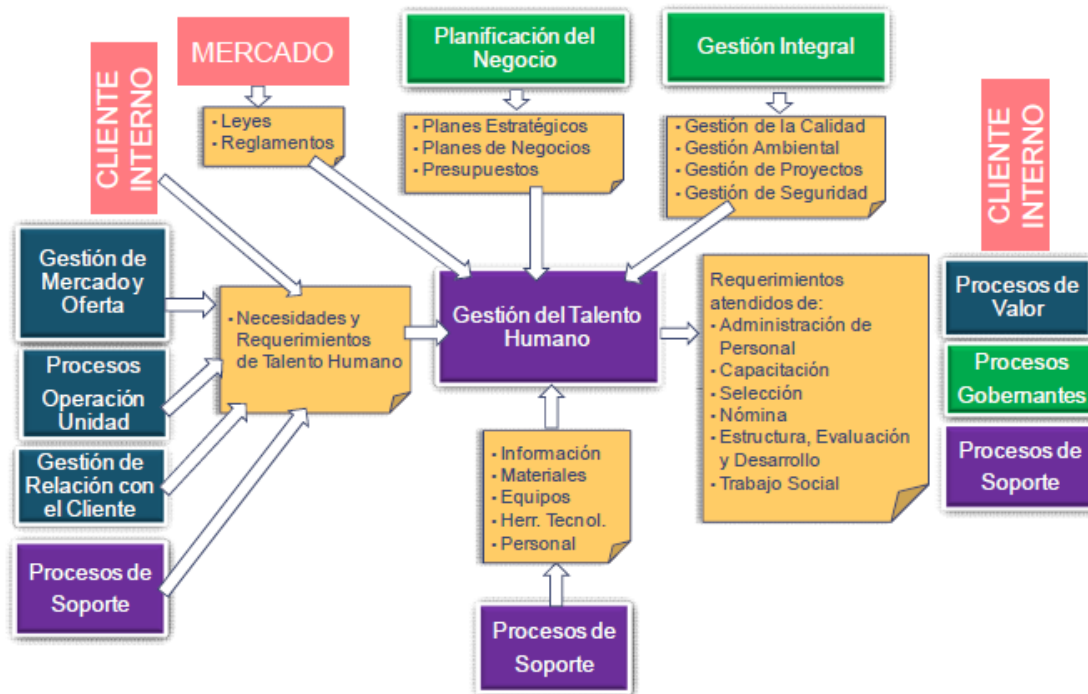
CLIENTE INTERNO

MERCADO

- Leyes
- Reglamentos

Planificación del Negocio

- Planes Estratégicos
- Planes de Negocios
- Presupuestos

Gestión Integral

- Gestión de la Calidad
- Gestión Ambiental
- Gestión de Proyectos
- Gestión de Seguridad

CLIENTE INTERNO

Gestión de Mercado y Oferta

Procesos Operación Unidad

Gestión de Relación con el Cliente

Procesos de Soporte

- Necesidades y Requerimientos de Talento Humano

Gestión del Talento Humano

Requerimientos atendidos de:
- Administración de Personal
- Capacitación
- Selección
- Nómina
- Estructura, Evaluación y Desarrollo
- Trabajo Social

Procesos de Valor

Procesos Gobernantes

Procesos de Soporte

- Información
- Materiales
- Equipos
- Herr. Tecnol.
- Personal

Procesos de Soporte